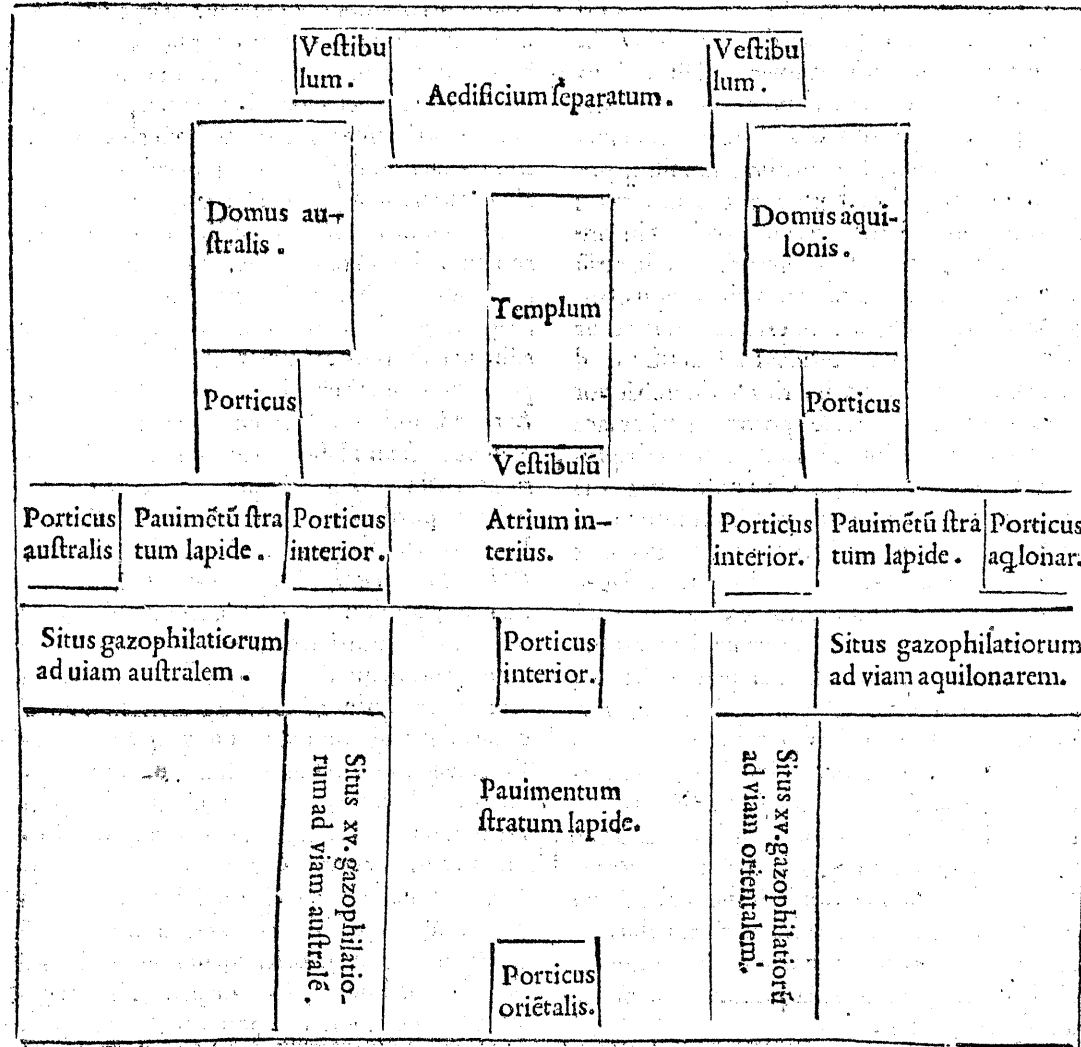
Vestibulum.

Aedificium separatum.

Vestibulum.

Domus australis.

Templum

Domus aquilonis.

Porticus

Vestibulũ

Porticus

Porticus australis

Pauimẽtũ stratum lapide.

Porticus interior.

Atrium interius.

Porticus interior.

Pauimẽtũ stratum lapide.

Porticus aqlonar.

Situs gazophilatiorum ad uiam australem.

Porticus interior.

Situs gazophilatiorum ad viam aquilonarem.

Situs xv. gazophilatiorum ad viam australẽ.

Pauimentum stratum lapide.

Situs xv. gazophilatiorũ ad viam orientalem.

Porticus oriẽtalis.